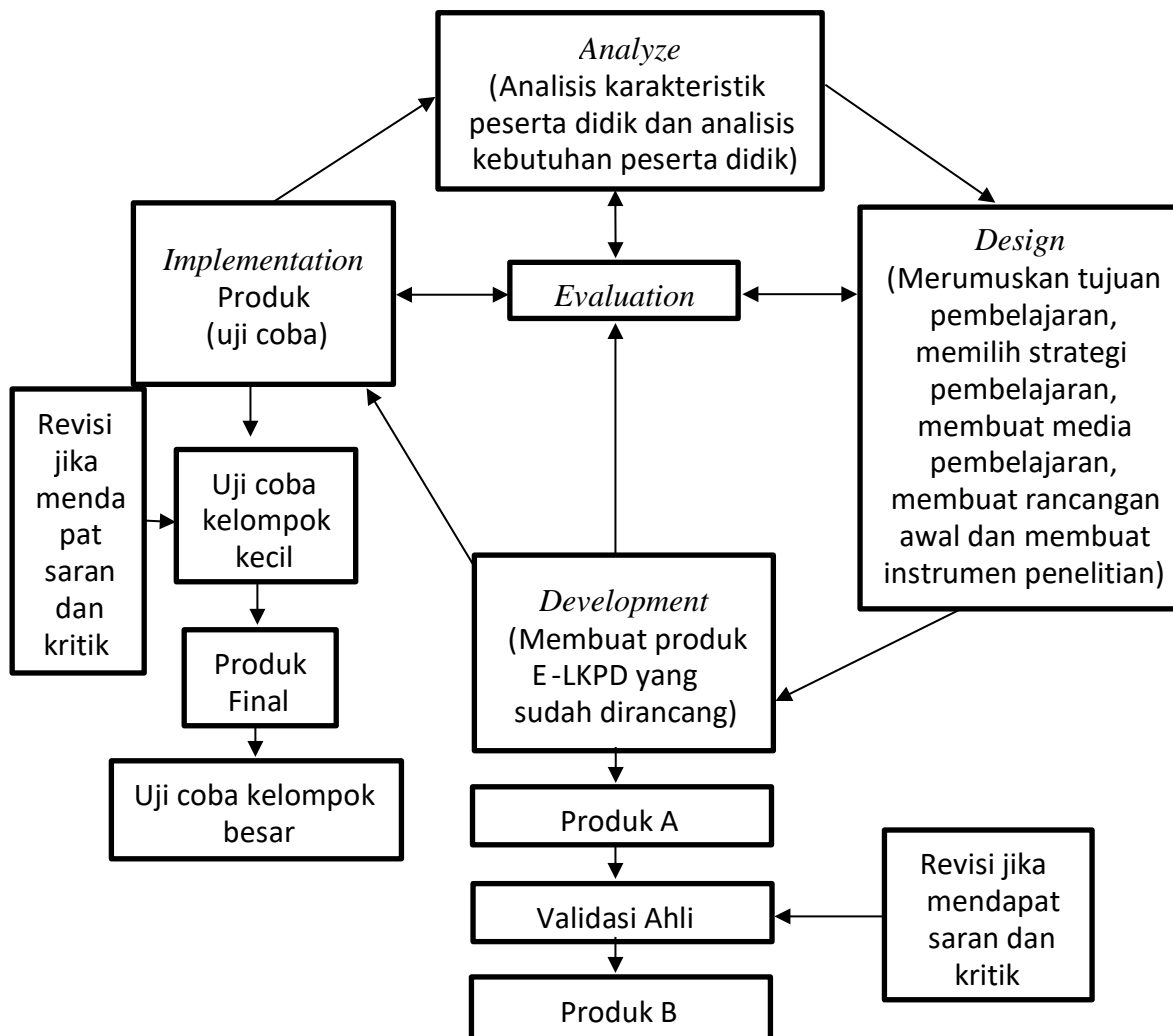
*Analyze*
(Analisis karakteristik peserta didik dan analisis kebutuhan peserta didik)

*Implementation*
Produk
(uji coba)

*Evaluation*

*Design*
(Merumuskan tujuan pembelajaran, memilih strategi pembelajaran, membuat media pembelajaran, membuat rancangan awal dan membuat instrumen penelitian)

Revisi jika menda pat saran dan kritik

Uji coba kelompok kecil

Produk Final

Uji coba kelompok besar

*Development*
(Membuat produk E -LKPD yang sudah dirancang)

Produk A

Validasi Ahli

Produk B

Revisi jika mendapat saran dan kritik